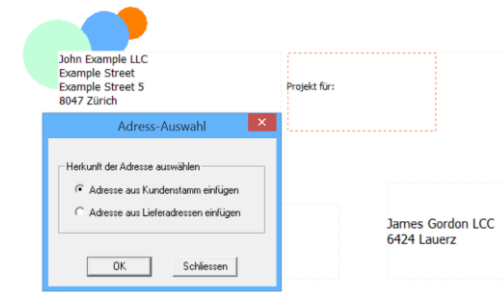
John Example LLC
Example Street
Example Street 5
8047 Zürich

Projekt für:

Adress-Auswahl

Herkunft der Adresse auswählen

Adresse aus Kundenstamm einfügen

Adresse aus Lieferadressen einfügen

OK

Schliessen

James Gordon LCC
6424 Lauerz